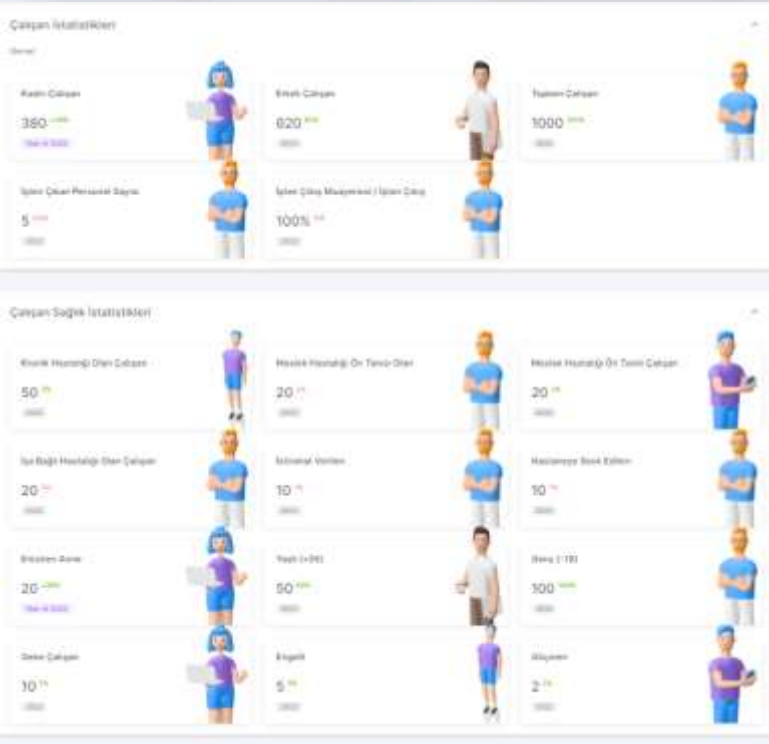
Çalışan İstatistikleri

Genel

Kadın Çalışan
380 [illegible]
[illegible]

Erkek Çalışan
620 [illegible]
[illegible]

Toplam Çalışan
1000 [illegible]
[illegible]

İşten Çıkan Personel Sayısı
5 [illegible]
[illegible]

İşten Çıkış Muayenesi / İşten Çıkış
100% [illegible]
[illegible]

Çalışan Sağlık İstatistikleri

Kronik Hastalığı Olan Çalışan
50 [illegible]
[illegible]

Meslek Hastalığı Ön Tanısı Olan
20 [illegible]
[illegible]

Meslek Hastalığı Ön Tanılı Çalışan
20 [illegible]
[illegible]

İşe Bağlı Hastalığı Olan Çalışan
20 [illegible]
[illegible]

İstirahat Verilen
10 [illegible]
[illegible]

Hastaneye Sevk Edilen
10 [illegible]
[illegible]

Emziren Anne
20 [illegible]
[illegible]

Yaşlı (>50)
50 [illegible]
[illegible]

Genç (<18)
100 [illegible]
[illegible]

Gebe Çalışan
10 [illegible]
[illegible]

Engelli
5 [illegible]
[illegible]

Göçmen
2 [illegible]
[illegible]